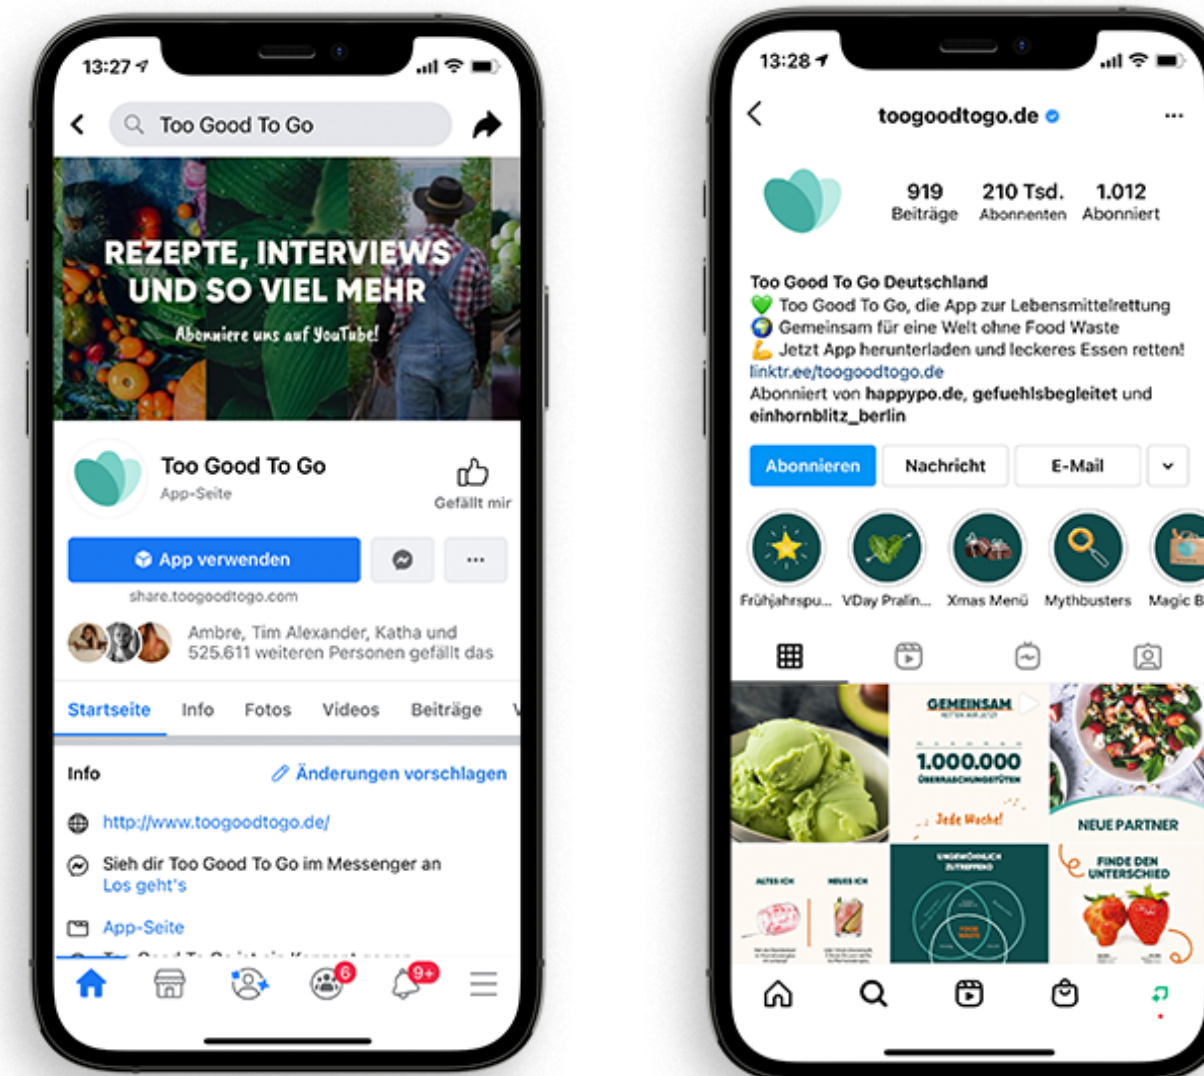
13:27

Too Good To Go

REZEPTE, INTERVIEWS UND SO VIEL MEHR

Abonniere uns auf YouTube!

Too Good To Go
App-Seite

Gefällt mir

App verwenden

share.toogoodtogo.com

Ambre, Tim Alexander, Katha und 525.611 weiteren Personen gefällt das

Startseite Info Fotos Videos Beiträge

Info

Änderungen vorschlagen

http://www.toogoodtogo.de/

Sieh dir Too Good To Go im Messenger an
Los geht's

App-Seite

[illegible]

6 9+

13:28

toogoodtogo.de

919 Beiträge
210 Tsd. Abonnenten
1.012 Abonniert

Too Good To Go Deutschland
💚 Too Good To Go, die App zur Lebensmittelrettung
🌍 Gemeinsam für eine Welt ohne Food Waste
💪 Jetzt App herunterladen und leckeres Essen retten!
linktr.ee/toogoodtogo.de
Abonniert von happypo.de, gefuehlsbegleitet und einhornblitz_berlin

Abonnieren Nachricht E-Mail

Frühjahrspu... VDay Pralin... Xmas Menü Mythbusters Magic B

GEMEINSAM
1.000.000
ÜBERRASCHUNGSTÜTEN
Jede Woche!

NEUE PARTNER

ALTES ICH NEUES ICH

UNGEWÖHNLICH ZUTREFFEND

FOOD WASTE

FINDE DEN UNTERSCHIED